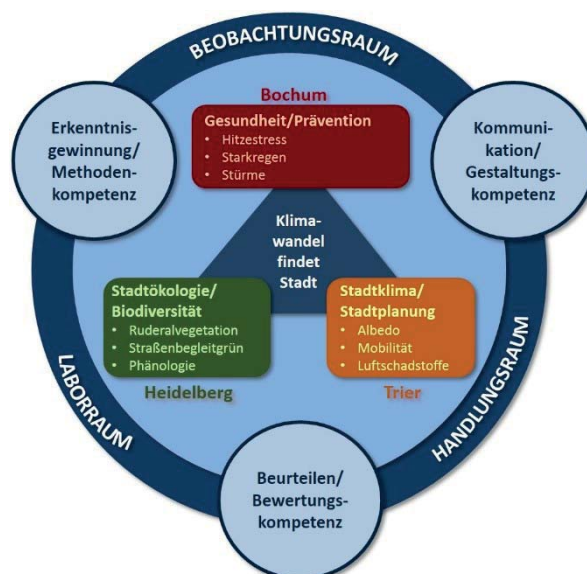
BEOBACHTUNGSRAUM

Erkenntnisgewinnung/ Methodenkompetenz

Bochum

Gesundheit/Prävention
- Hitzestress
- Starkregen
- Stürme

Kommunikation/ Gestaltungskompetenz

Klimawandel findet Stadt

Stadtökologie/ Biodiversität
- Ruderalvegetation
- Straßenbegleitgrün
- Phänologie

Heidelberg

Stadtklima/ Stadtplanung
- Albedo
- Mobilität
- Luftschadstoffe

Trier

LABORRAUM

HANDLUNGSRAUM

Beurteilen/ Bewertungskompetenz